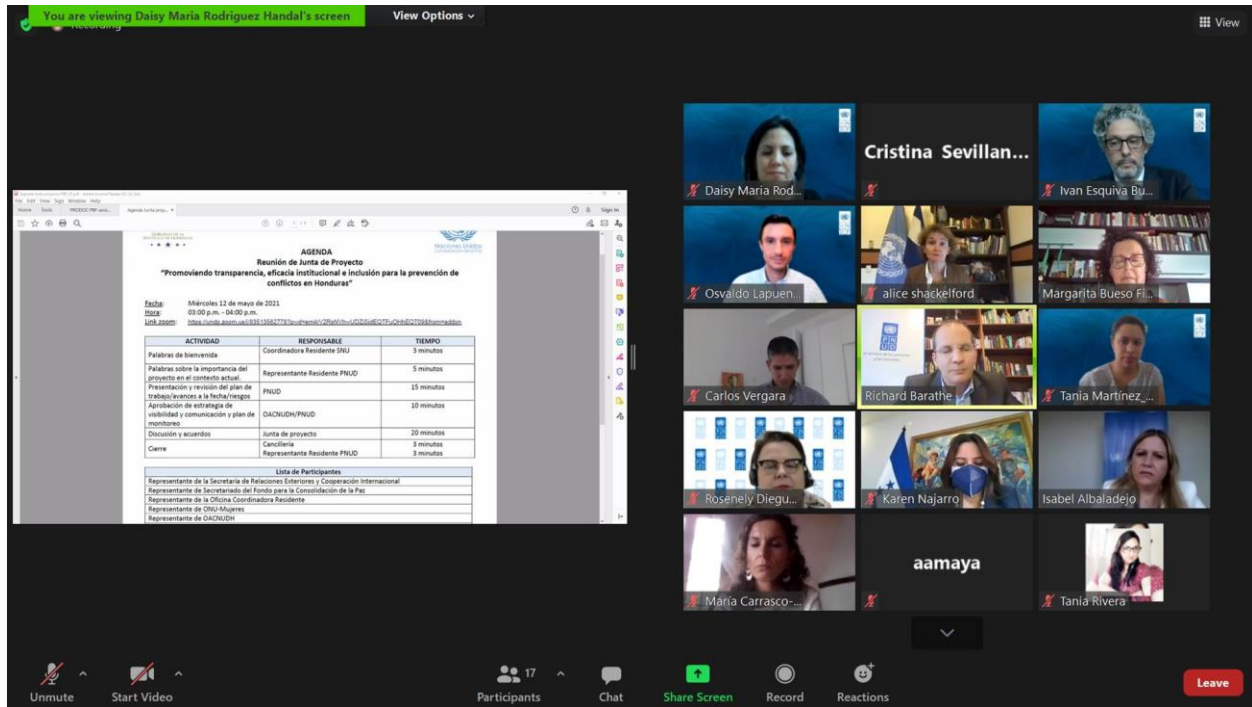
You are viewing Daisy Maria Rodriguez Handal's screen
View Options
Recording
View

File Edit View Sign Window Help
Home Tools PRODOC PBF ... Agenda Junta proy...
Sign In

Naciones Unidas

AGENDA
Reunión de Junta de Proyecto
"Promoviendo transparencia, eficacia institucional e inclusión para la prevención de conflictos en Honduras"

Fecha: Miércoles 12 de mayo de 2021
Hora: 03:00 p.m. - 04:00 p.m.
Link zoom: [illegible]

| ACTIVIDAD | RESPONSABLE | TIEMPO |
|---|---|---|
| Palabras de bienvenida | Coordinadora Residente SNU | 3 minutos |
| Palabras sobre la importancia del proyecto en el contexto actual. | Representante Residente PNUD | 5 minutos |
| Presentación y revisión del plan de trabajo/avances a la fecha/riesgos | PNUD | 15 minutos |
| Aprobación de estrategia de visibilidad y comunicación y plan de monitoreo | OACNUDH/PNUD | 10 minutos |
| Discusión y acuerdos | Junta de proyecto | 20 minutos |
| Cierre | Cancillería<br>Representante Residente PNUD | 3 minutos<br>3 minutos |

| Lista de Participantes |
|---|
| Representante de la Secretaría de Relaciones Exteriores y Cooperación Internacional |
| Representante de Secretariado del Fondo para la Consolidación de la Paz |
| Representante de la Oficina Coordinadora Residente |
| Representante de ONU-Mujeres |
| Representante de OACNUDH |

Daisy Maria Rod...
Cristina Sevillan...
Ivan Esquiva Bu...
Osvaldo Lapuen...
alice shackelford
Margarita Bueso Fi...
Carlos Vergara
Richard Barathe
Tania Martinez_...
Roseneły Diegu...
Karen Najarro
Isabel Albaladejo
Maria Carrasco-...
aamaya
Tania Rivera

Unmute
Start Video
17
Participants
Chat
Share Screen
Record
Reactions
Leave